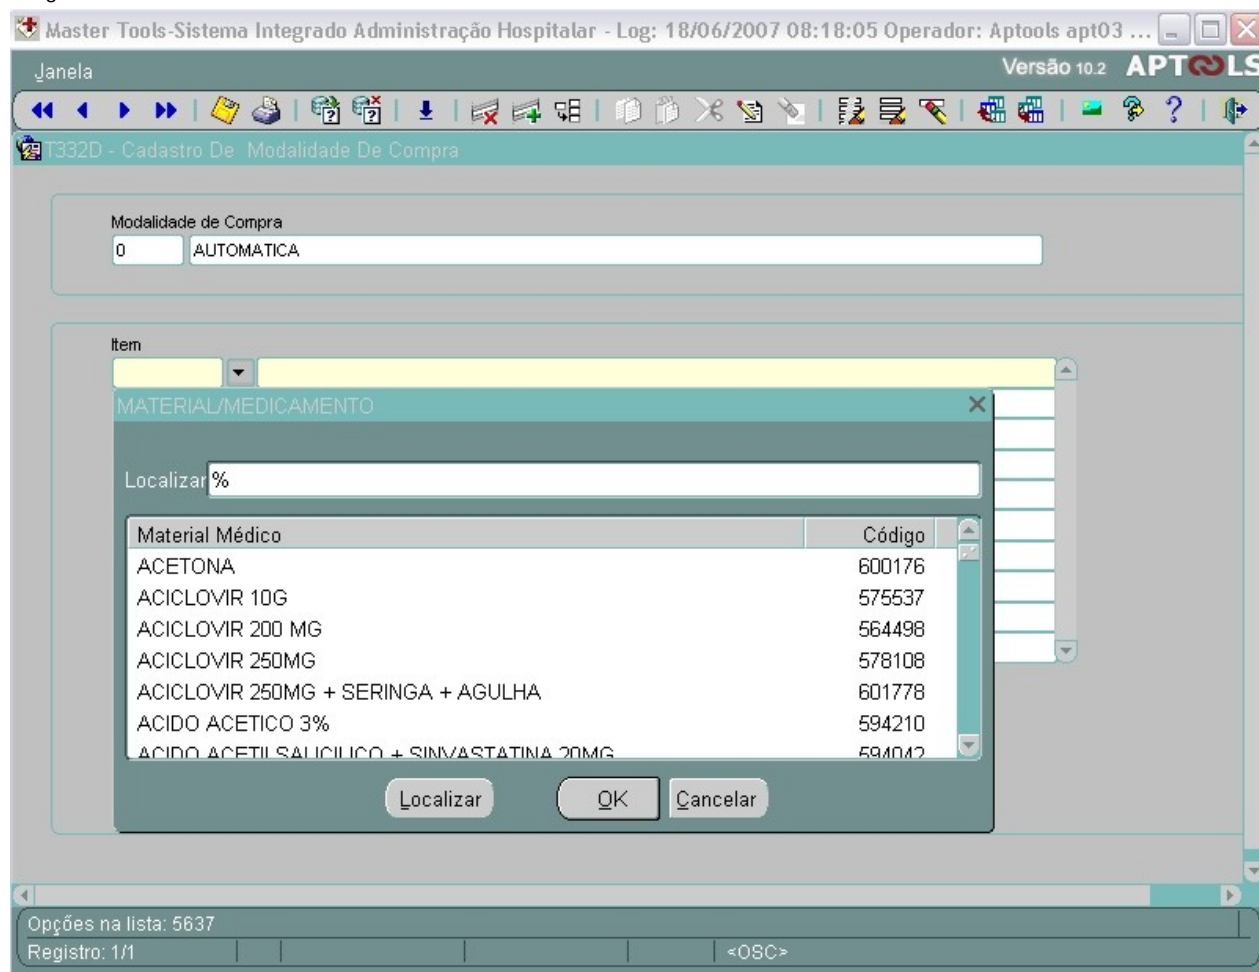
Master Tools-Sistema Integrado Administração Hospitalar - Log: 18/06/2007 08:18:05 Operador: Aptools apt03 ...

Janela

Versão 10.2 APTOOLS

T332D - Cadastro De Modalidade De Compra

Modalidade de Compra

0 AUTOMATICA

Item

MATERIAL/MEDICAMENTO

Localizar %

| Material Médico | Código |
|---|---|
| ACETONA | 600176 |
| ACICLOVIR 10G | 575537 |
| ACICLOVIR 200 MG | 564498 |
| ACICLOVIR 250MG | 578108 |
| ACICLOVIR 250MG + SERINGA + AGULHA | 601778 |
| ACIDO ACETICO 3% | 594210 |
| ACIDO ACETILSALICILICO + SINVASTATINA 20MG | 594042 |

Localizar OK Cancelar

Opções na lista: 5637

Registro: 1/1 <OSC>